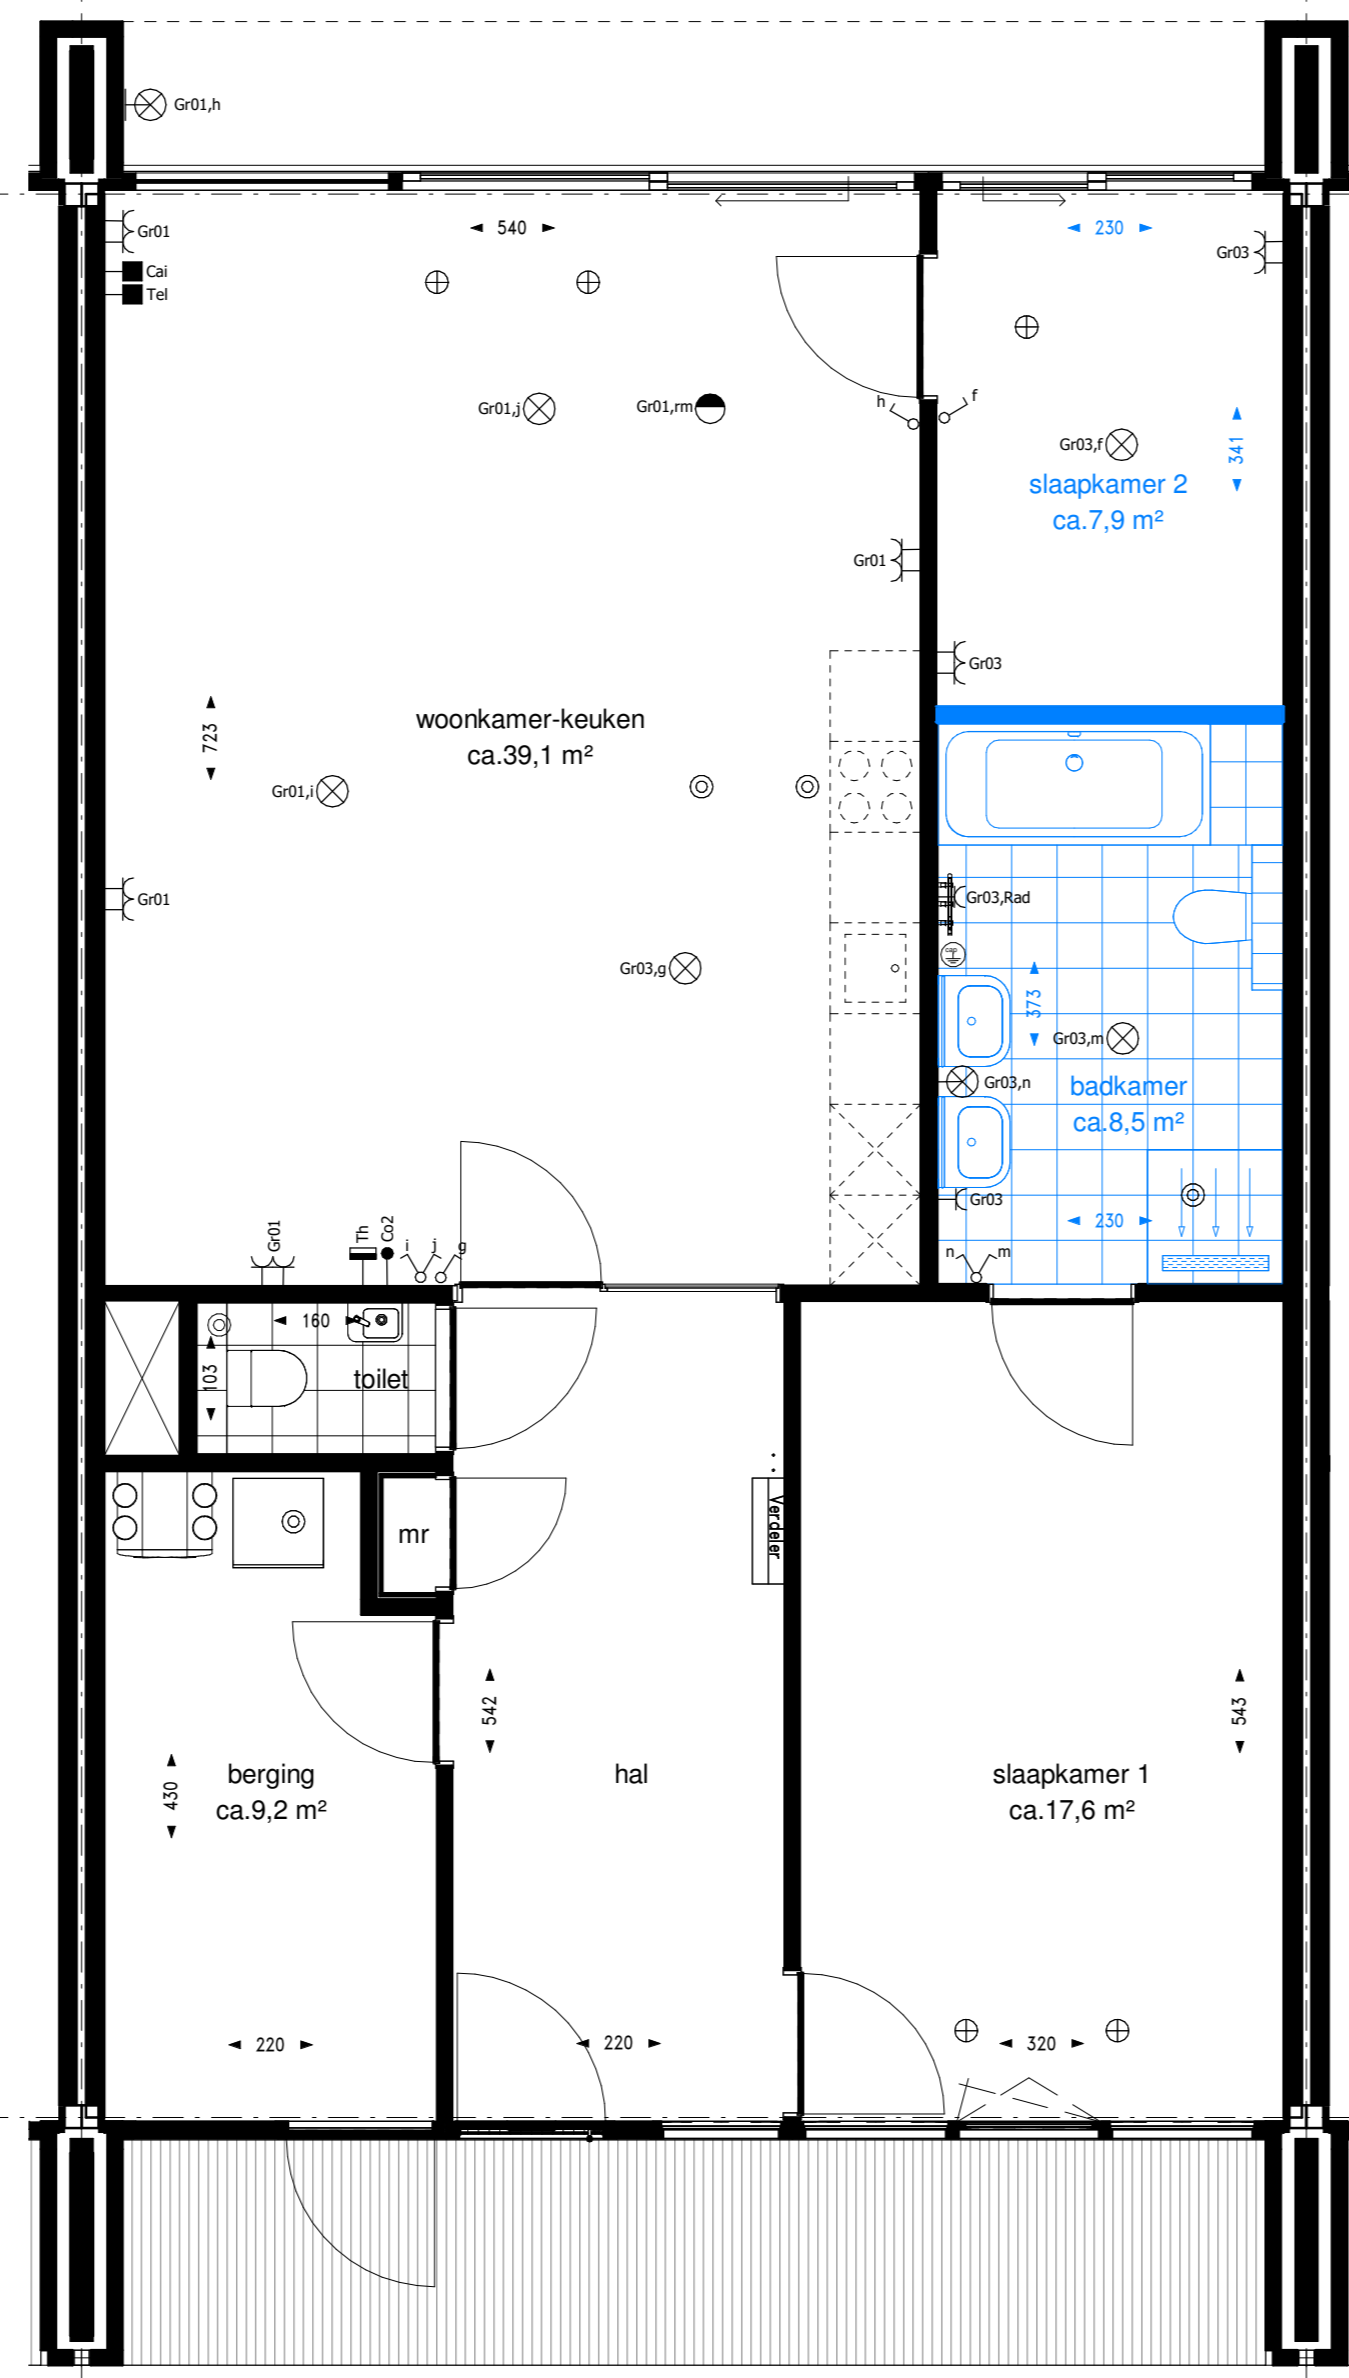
Gr01,h

540

230

Gr01
Cai
Tel

Gr03

Gr01,j
Gr01,rm
h
f
Gr03,f
341
slaapkamer 2
ca.7,9 m²

Gr01

Gr03

723
woonkamer-keuken
ca.39,1 m²

Gr01,i

Gr03,Rad
Gr01

Gr03,g
373
Gr03,m
Gr03,n
badkamer
ca.8,5 m²
Gr03
230

Gr01
Th
Co2
i
j
g
n
m

160
103
toilet

mr
Verdeler

542
543

430
berging
ca.9,2 m²
hal
slaapkamer 1
ca.17,6 m²

220
220
320